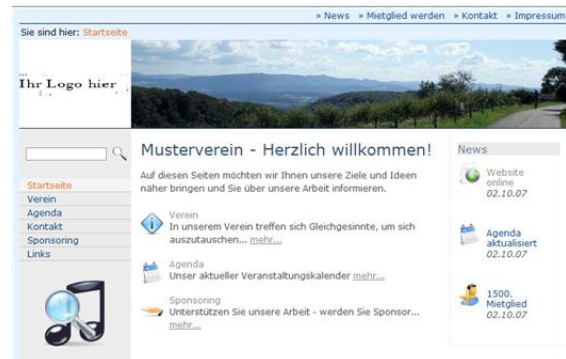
» News » Mitglied werden » Kontakt » Impressum

Sie sind hier: Startseite

Ihr Logo hier

Startseite
Verein
Agenda
Kontakt
Sponsoring
Links

Musterverein - Herzlich willkommen!

Auf diesen Seiten möchten wir Ihnen unsere Ziele und Ideen näher bringen und Sie über unsere Arbeit informieren.

Verein
In unserem Verein treffen sich Gleichgesinnte, um sich auszutauschen... mehr...

Agenda
Unser aktueller Veranstaltungskalender mehr...

Sponsoring
Unterstützen Sie unsere Arbeit - werden Sie Sponsor... mehr...

News

Website online
02.10.07

Agenda aktualisiert
02.10.07

1500. Mietglied
02.10.07